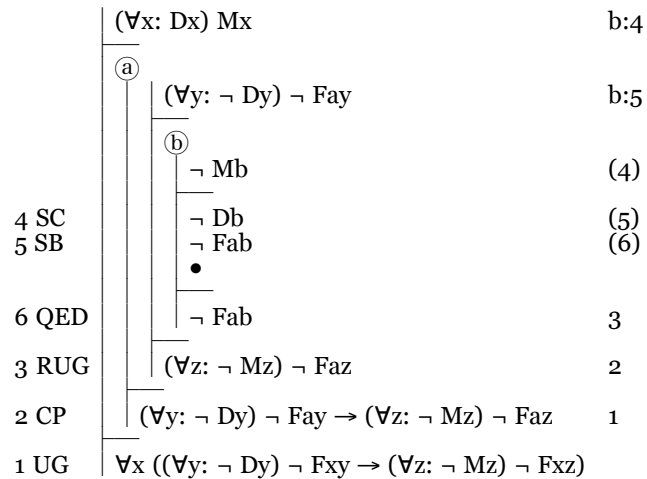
$(\forall x: Dx)\ Mx$ b:4

ⓐ

$(\forall y: \neg Dy) \neg Fay$ b:5

ⓑ

$\neg Mb$ (4)

4 SC $\neg Db$ (5)

5 SB $\neg Fab$ (6)

•

6 QED $\neg Fab$ 3

3 RUG $(\forall z: \neg Mz) \neg Faz$ 2

2 CP $(\forall y: \neg Dy) \neg Fay \rightarrow (\forall z: \neg Mz) \neg Faz$ 1

1 UG $\forall x\ ((\forall y: \neg Dy) \neg Fxy \rightarrow (\forall z: \neg Mz) \neg Fxz)$